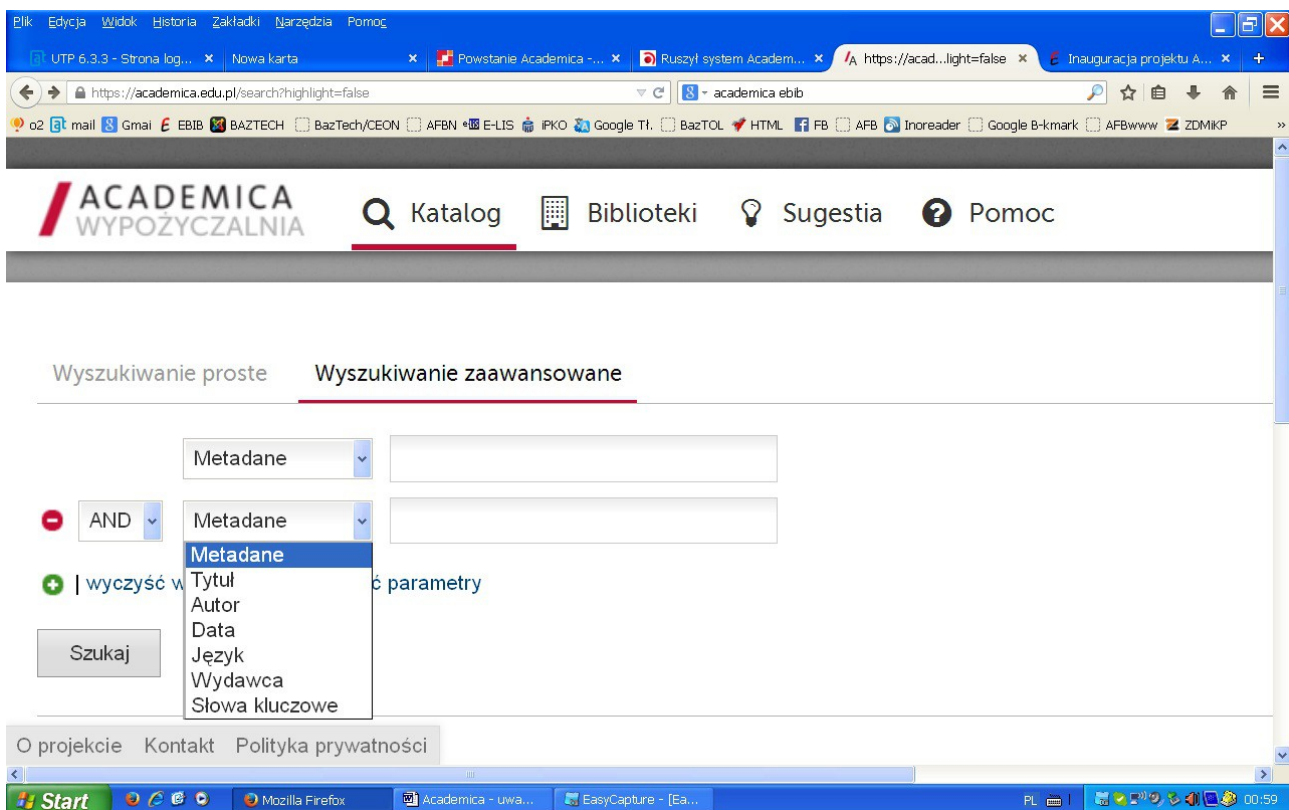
Plik Edycja Widok Historia Zakładki Narzędzia Pomoc

UTP 6.3.3 - Strona log... × Nowa karta × Powstanie Academica -... × Ruszył system Academ... × https://acad...light=false × Inauguracja projektu A... × +

https://academica.edu.pl/search?highlight=false

academica ebib

o2 mail Gmai EBIB BAZTECH BazTech/CEON AFBN E-LIS iPKO Google Tł. BazTOL HTML FB AFB Inoreader Google B-kmark AFBwww ZDMiKP

ACADEMICA
WYPOŻYCZALNIA

Katalog Biblioteki Sugestia Pomoc

Wyszukiwanie proste Wyszukiwanie zaawansowane

Metadane

AND Metadane

Metadane
Tytuł
Autor
Data
Język
Wydawca
Słowa kluczowe

| wyczyść w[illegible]ć parametry

Szukaj

O projekcie Kontakt Polityka prywatności

Start Mozilla Firefox Academica - uwa... EasyCapture - [Ea... PL 00:59